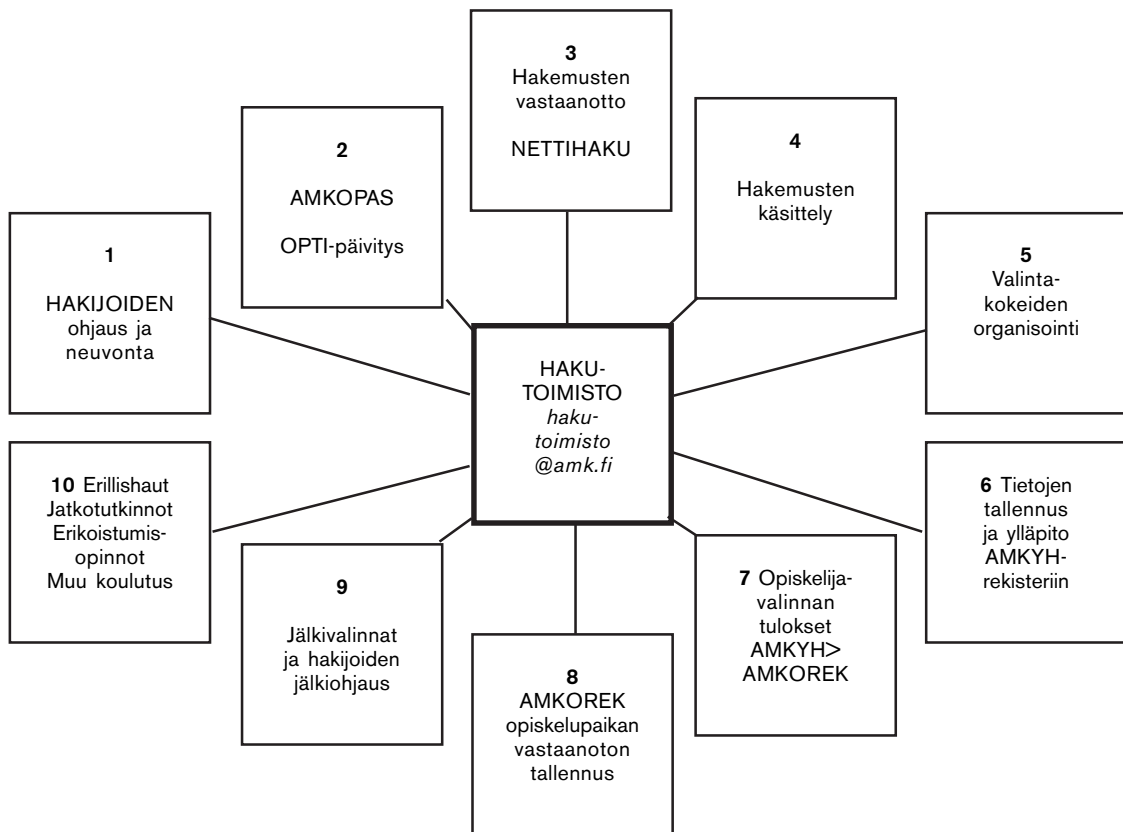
HAKU-TOIMISTO
*haku-toimisto @amk.fi*

1

HAKIJOIDEN ohjaus ja neuvonta

2

AMKOPAS

OPTI-päivitys

3
Hakemusten vastaanotto

NETTIHAKU

4

Hakemusten käsittely

5
Valinta-kokeiden organisointi

6 Tietojen tallennus ja ylläpito AMKYH-rekisteriin

7 Opiskelija-valinnan tulokset AMKYH> AMKOREK

8
AMKOREK opiskelupaikan vastaanoton tallennus

9

Jälkivalinnat ja hakijoiden jälkiohjaus

10 Erillishaut Jatkotutkinnot Erikoistumis-opinnot Muu koulutus